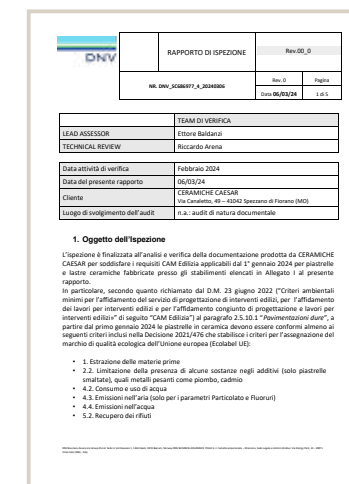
DNV

RAPPORTO DI ISPEZIONE

Rev.00_0

NR. DNV_SCS86977_4_20240306

Rev. 0
Data 06/03/24

Pagina
1 di 5

| | TEAM DI VERIFICA |
|---|---|
| LEAD ASSESSOR | Ettore Baldanzi |
| TECHNICAL REVIEW | Riccardo Arena |

| | |
|---|---|
| Data attività di verifica | Febbraio 2024 |
| Data del presente rapporto | 06/03/24 |
| Cliente | CERAMICHE CAESAR Via Canaletto, 49 – 41042 Spezzano di Fiorano (MO) |
| Luogo di svolgimento dell'audit | n.a.: audit di natura documentale |

1. Oggetto dell'Ispezione

L'ispezione è finalizzata all'analisi e verifica della documentazione prodotta da CERAMICHE CAESAR per soddisfare i requisiti CAM Edilizia applicabili dal 1° gennaio 2024 per piastrelle e lastre ceramiche fabbricate presso gli stabilimenti elencati in Allegato I al presente rapporto.

In particolare, secondo quanto richiamato dal D.M. 23 giugno 2022 ("Criteri ambientali minimi per l'affidamento del servizio di progettazione di interventi edilizi, per l'affidamento dei lavori per interventi edilizi e per l'affidamento congiunto di progettazione e lavori per interventi edilizi" di seguito "CAM Edilizia") al paragrafo 2.5.10.1 "Pavimentazioni dure", a partire dal primo gennaio 2024 le piastrelle in ceramica devono essere conformi almeno ai seguenti criteri inclusi nella Decisione 2021/476 che stabilisce i criteri per l'assegnazione del marchio di qualità ecologica dell'Unione europea (Ecolabel UE):

• 1. Estrazione delle materie prime
• 2.2. Limitazione della presenza di alcune sostanze negli additivi (solo piastrelle smaltate), quali metalli pesanti come piombo, cadmio
• 4.2. Consumo e uso di acqua
• 4.3. Emissioni nell'aria (solo per i parametri Particolato e Fluoruri)
• 4.4. Emissioni nell'acqua
• 5.2. Recupero dei rifiuti

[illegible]